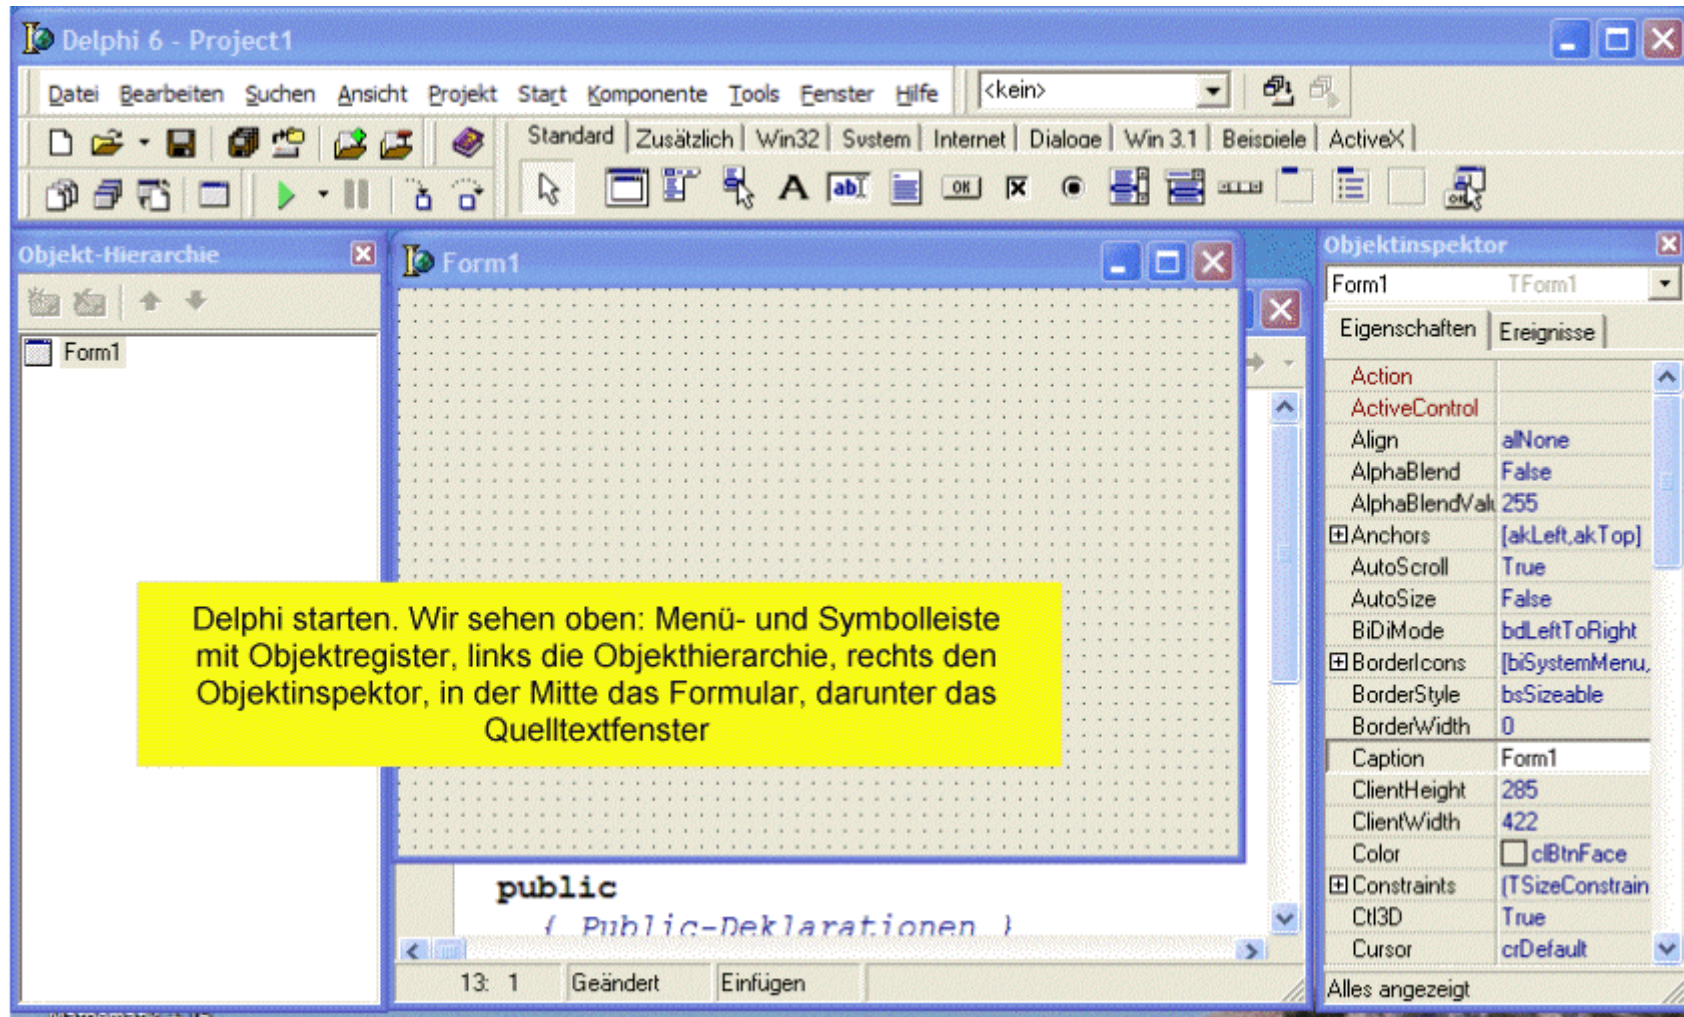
Delphi 6 - Project1

Datei Bearbeiten Suchen Ansicht Projekt Start Komponente Tools Fenster Hilfe <kein>

Standard Zusätzlich Win32 System Internet Dialoge Win 3.1 Beispiele ActiveX

Objekt-Hierarchie

Form1

Form1

Objektinspektor

Form1 TForm1

Eigenschaften Ereignisse

| | |
|---|---|
| Action | |
| ActiveControl | |
| Align | alNone |
| AlphaBlend | False |
| AlphaBlendVal | 255 |
| ⊞Anchors | [akLeft,akTop] |
| AutoScroll | True |
| AutoSize | False |
| BiDiMode | bdLeftToRight |
| ⊞BorderIcons | [biSystemMenu, |
| BorderStyle | bsSizeable |
| BorderWidth | 0 |
| Caption | Form1 |
| ClientHeight | 285 |
| ClientWidth | 422 |
| Color | clBtnFace |
| ⊞Constraints | (TSizeConstrain |
| Ctl3D | True |
| Cursor | crDefault |

Alles angezeigt

Delphi starten. Wir sehen oben: Menü- und Symbolleiste mit Objektregister, links die Objekthierarchie, rechts den Objektinspektor, in der Mitte das Formular, darunter das Quelltextfenster

public
{ Public-Deklarationen }

13: 1 Geändert Einfügen